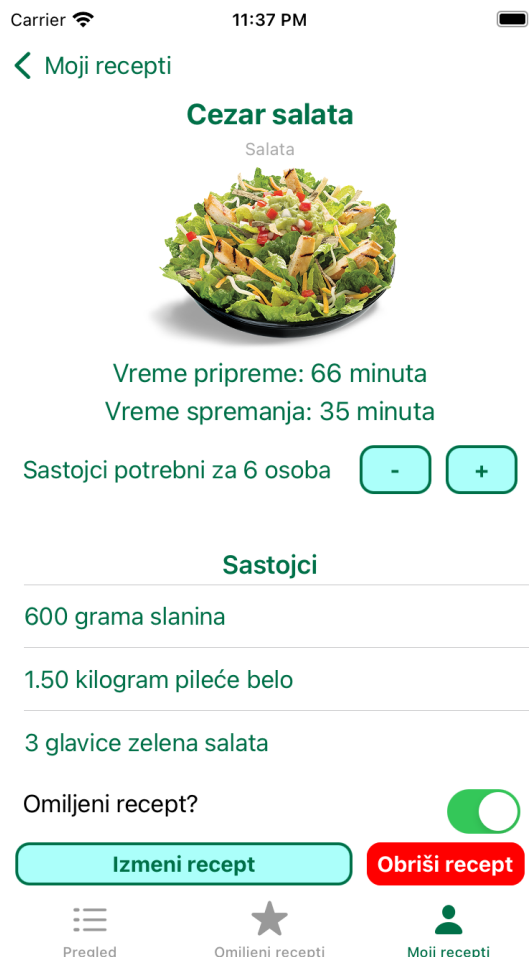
Carrier 11:37 PM

Moji recepti

Cezar salata

Salata

Vreme pripreme: 66 minuta

Vreme spremanja: 35 minuta

Sastojci potrebni za 6 osoba - +

Sastojci

600 grama slanina

1.50 kilogram pileće belo

3 glavice zelena salata

Omiljeni recept?

Izmeni recept

Obriši recept

Pregled Omiljeni recepti Moji recepti